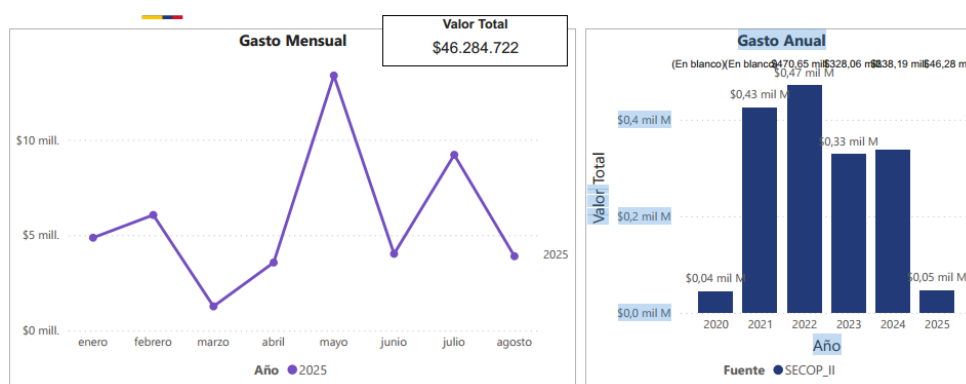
Valor Total
$46.284.722

Gasto Mensual

$10 mill.
$5 mill.
$0 mill.

2025

enero febrero marzo abril mayo junio julio agosto

Año ● 2025

Gasto Anual

(En blanco) (En blanco) $470,65 mil $328,06 mil $338,19 mil $46,28 mil

$0,47 mil M
$0,43 mil M
$0,33 mil M
$0,04 mil M
$0,05 mil M

$0,4 mil M
$0,2 mil M
$0,0 mil M

Valor Total

2020 2021 2022 2023 2024 2025

Año

Fuente ● SECOP_II